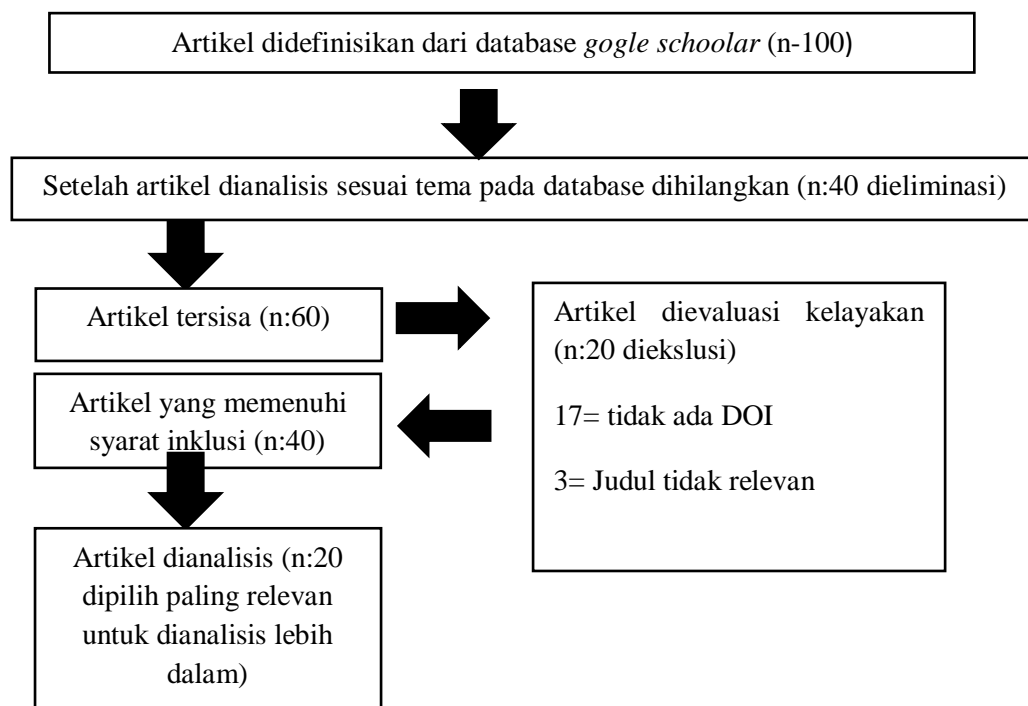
Artikel didefinisikan dari database *gogle schoolar* (n-100)

Setelah artikel dianalisis sesuai tema pada database dihilangkan (n:40 dieliminasi)

Artikel tersisa (n:60)

Artikel dievaluasi kelayakan (n:20 diekslusi)

17= tidak ada DOI

3= Judul tidak relevan

Artikel yang memenuhi syarat inklusi (n:40)

Artikel dianalisis (n:20 dipilih paling relevan untuk dianalisis lebih dalam)